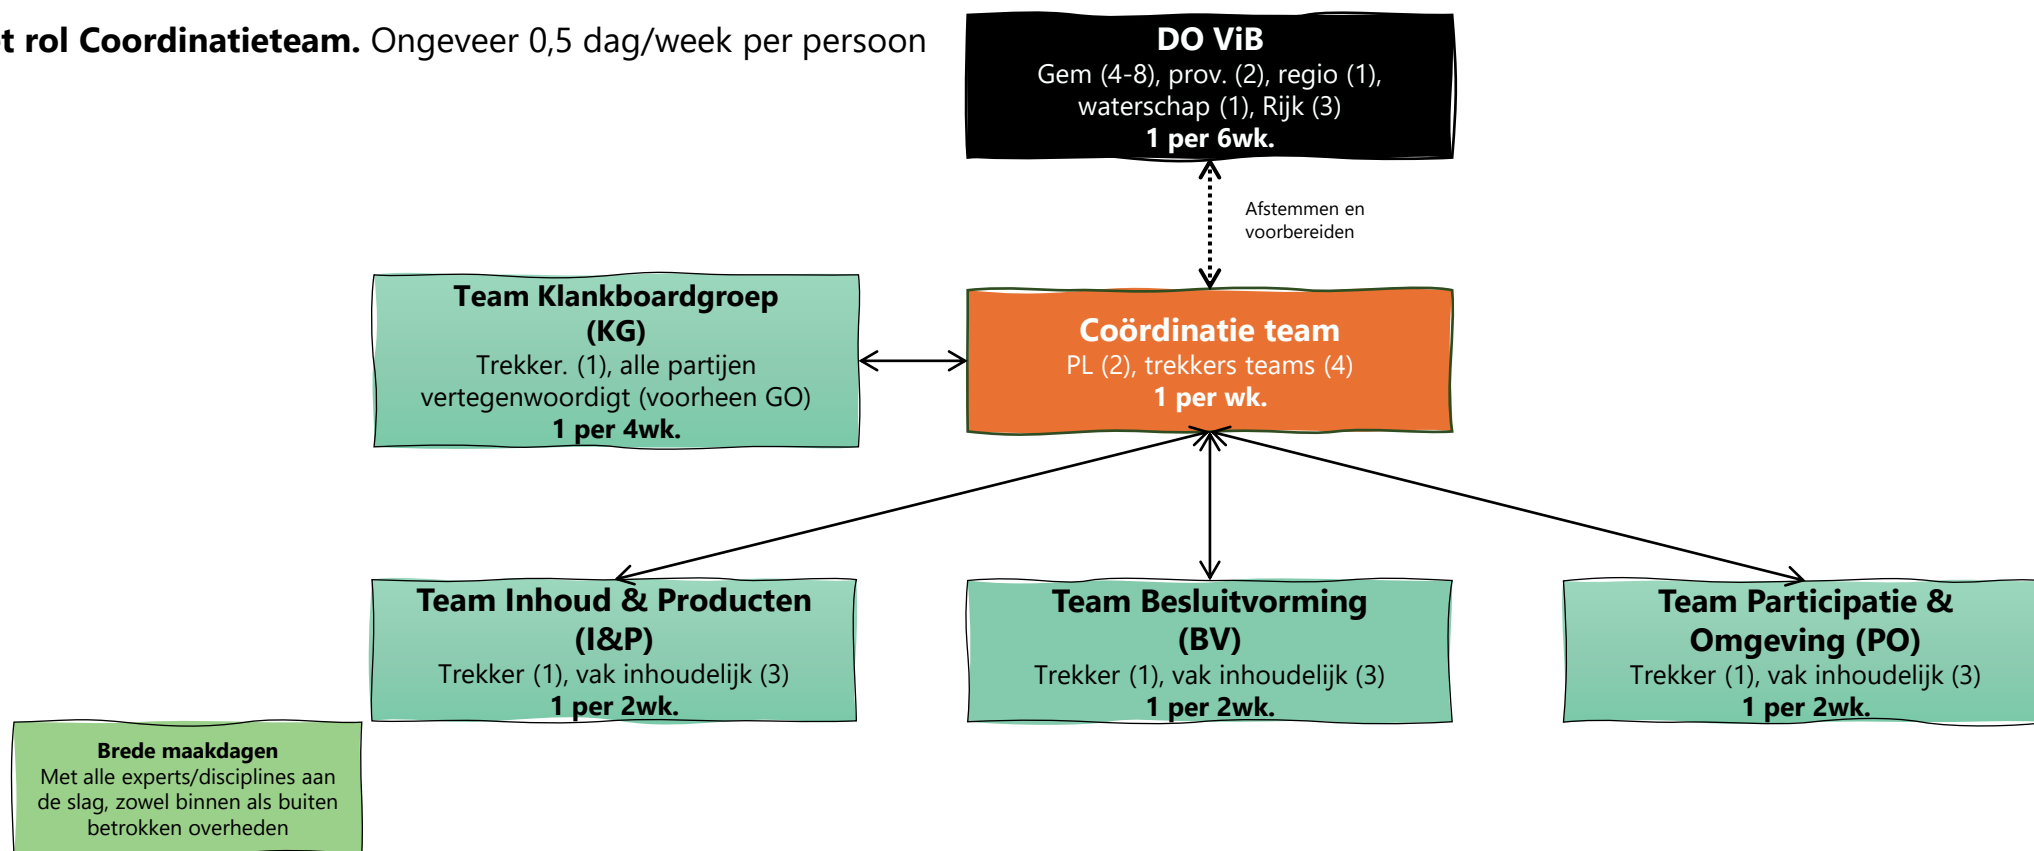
t rol Coordinatieteam. Ongeveer 0,5 dag/week per persoon

DO ViB
Gem (4-8), prov. (2), regio (1), waterschap (1), Rijk (3)
1 per 6wk.

Afstemmen en voorbereiden

Team Klankboardgroep (KG)
Trekker. (1), alle partijen vertegenwoordigt (voorheen GO)
1 per 4wk.

Coördinatie team
PL (2), trekkers teams (4)
1 per wk.

Team Inhoud & Producten (I&P)
Trekker (1), vak inhoudelijk (3)
1 per 2wk.

Team Besluitvorming (BV)
Trekker (1), vak inhoudelijk (3)
1 per 2wk.

Team Participatie & Omgeving (PO)
Trekker (1), vak inhoudelijk (3)
1 per 2wk.

Brede maakdagen
Met alle experts/disciplines aan de slag, zowel binnen als buiten betrokken overheden